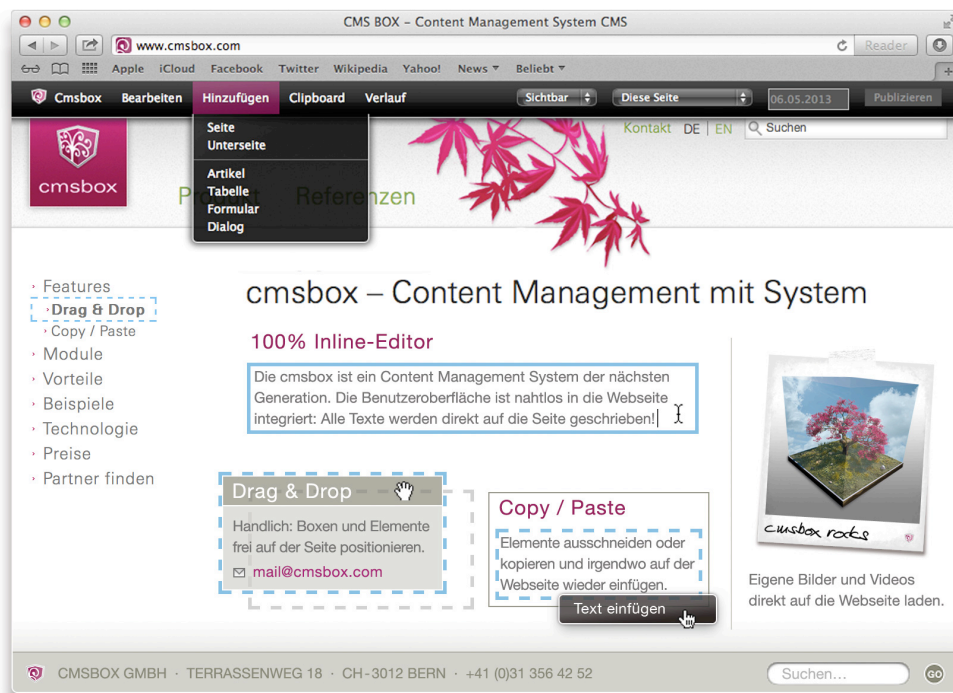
CMS BOX – Content Management System CMS

www.cmsbox.com

Reader

Apple iCloud Facebook Twitter Wikipedia Yahoo! News ▾ Beliebt ▾

Cmsbox Bearbeiten Hinzufügen Clipboard Verlauf Sichtbar Diese Seite 06.05.2013 Publizieren

Seite
Unterseite
Artikel
Tabelle
Formular
Dialog

cmsbox

Produkt Referenzen

Kontakt DE | EN Suchen

› Features
› Drag & Drop
› Copy / Paste
› Module
› Vorteile
› Beispiele
› Technologie
› Preise
› Partner finden

cmsbox – Content Management mit System

100% Inline-Editor

Die cmsbox ist ein Content Management System der nächsten Generation. Die Benutzeroberfläche ist nahtlos in die Webseite integriert: Alle Texte werden direkt auf die Seite geschrieben!

Drag & Drop

Handlich: Boxen und Elemente frei auf der Seite positionieren.

mail@cmsbox.com

Copy / Paste

Elemente ausschneiden oder kopieren und irgendwo auf der Webseite wieder einfügen.

Text einfügen

cmsbox rocks

Eigene Bilder und Videos direkt auf die Webseite laden.

CMSBOX GMBH · TERRASSENWEG 18 · CH-3012 BERN · +41 (0)31 356 42 52

Suchen...

GO